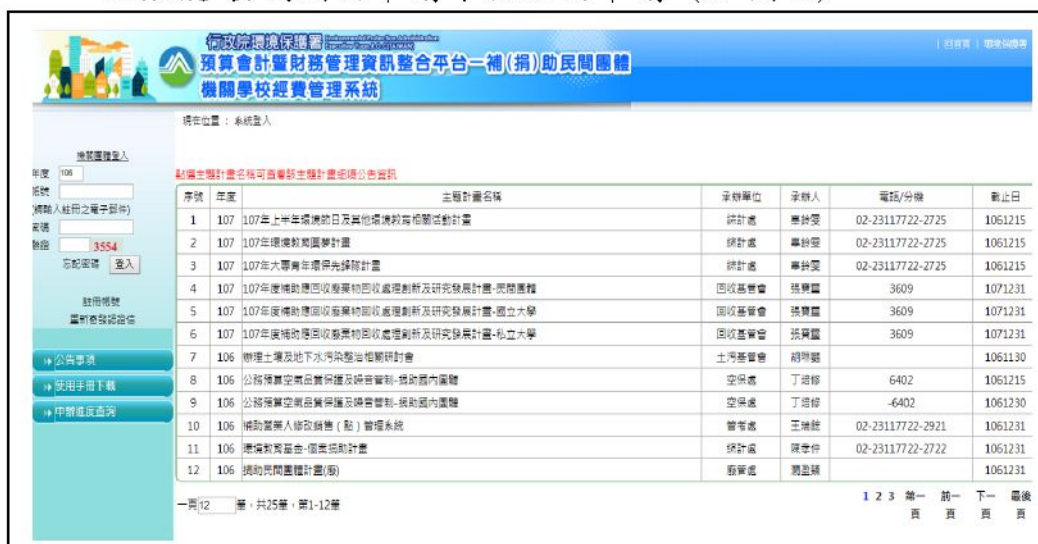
行政院環境保護署 Environmental Protection Administration Executive Yuan, R.O.C.(TAIWAN)
預算會計暨財務管理資訊整合平台－補(捐)助民間團體
機關學校經費管理系統

| 回首頁 | 環保視障專

現在位置：系統登入

補助團體登入
年度 106
帳號
(補助人註冊之電子郵件)
密碼
驗證 3554
忘記密碼 登入

註冊帳號
重新寄發認證信

公告事項
使用手冊下載
申辦進度查詢

點選主題計畫名稱可查看該主題計畫細項公告資訊

| 序號 | 年度 | 主題計畫名稱 | 承辦單位 | 承辦人 | 電話/分機 | 截止日 |
|---|---|---|---|---|---|---|
| 1 | 107 | 107年上半年環境節日及其他環境教育相關活動計畫 | 綜計處 | 辜鈴雯 | 02-23117722-2725 | 1061215 |
| 2 | 107 | 107年環境教育圓夢計畫 | 綜計處 | 辜鈴雯 | 02-23117722-2725 | 1061215 |
| 3 | 107 | 107年大專青年環保先鋒隊計畫 | 綜計處 | 辜鈴雯 | 02-23117722-2725 | 1061215 |
| 4 | 107 | 107年度補助應回收廢棄物回收處理創新及研究發展計畫-民間團體 | 回收基管會 | 張貴富 | 3609 | 1071231 |
| 5 | 107 | 107年度補助應回收廢棄物回收處理創新及研究發展計畫-國立大學 | 回收基管會 | 張貴富 | 3609 | 1071231 |
| 6 | 107 | 107年度補助應回收廢棄物回收處理創新及研究發展計畫-私立大學 | 回收基管會 | 張貴富 | 3609 | 1071231 |
| 7 | 106 | 辦理土壤及地下水污染整治相關研討會 | 土污基管會 | 胡琳穎 | | 1061130 |
| 8 | 106 | 公務預算空氣品質保護及噪音管制-捐助國內團體 | 空保處 | 丁培修 | 6402 | 1061215 |
| 9 | 106 | 公務預算空氣品質保護及噪音管制-捐助國內團體 | 空保處 | 丁培修 | -6402 | 1061230 |
| 10 | 106 | 補助營業人修改銷售(點)管理系統 | 管考處 | 王瑞鈺 | 02-23117722-2921 | 1061231 |
| 11 | 106 | 環境教育基金-個案捐助計畫 | 綜計處 | 陳孝仲 | 02-23117722-2722 | 1061231 |
| 12 | 106 | 捐助民間團體計畫(廢) | 廢管處 | 蕭登穎 | | 1061231 |

一頁 12 筆，共25筆，第1-12筆

1 2 3 第一頁 前一頁 下一頁 最後頁